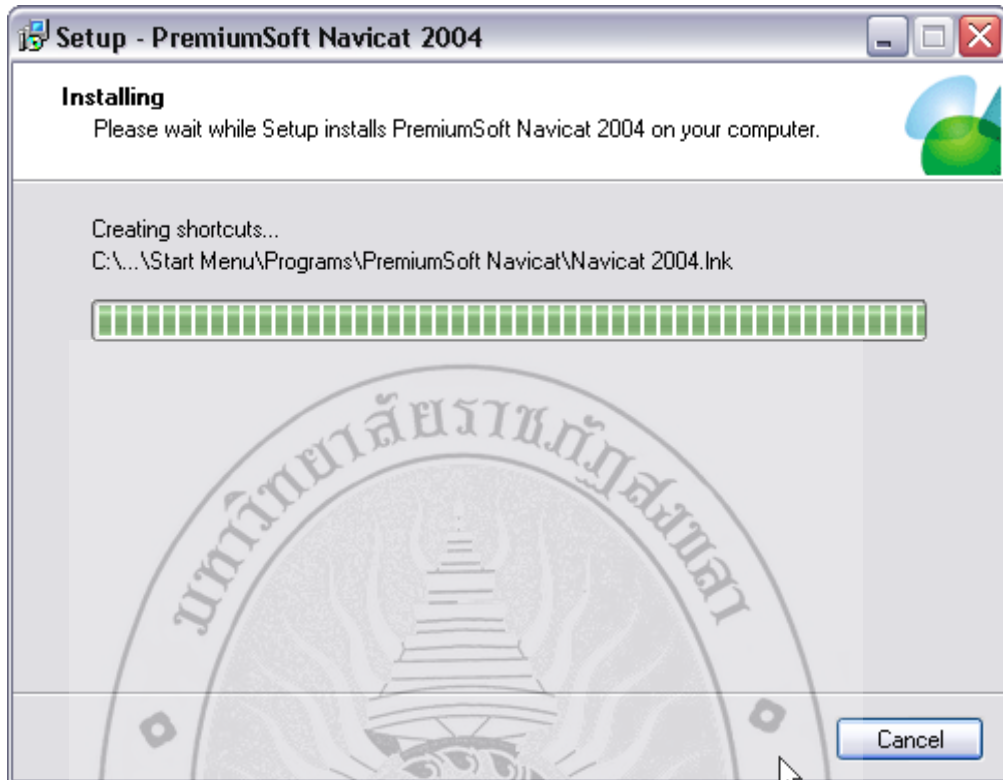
Setup - PremiumSoft Navicat 2004

Installing
Please wait while Setup installs PremiumSoft Navicat 2004 on your computer.

Creating shortcuts...
C:\...\Start Menu\Programs\PremiumSoft Navicat\Navicat 2004.lnk

มหาวิทยาลัยราชภัฏสงขลา

Cancel